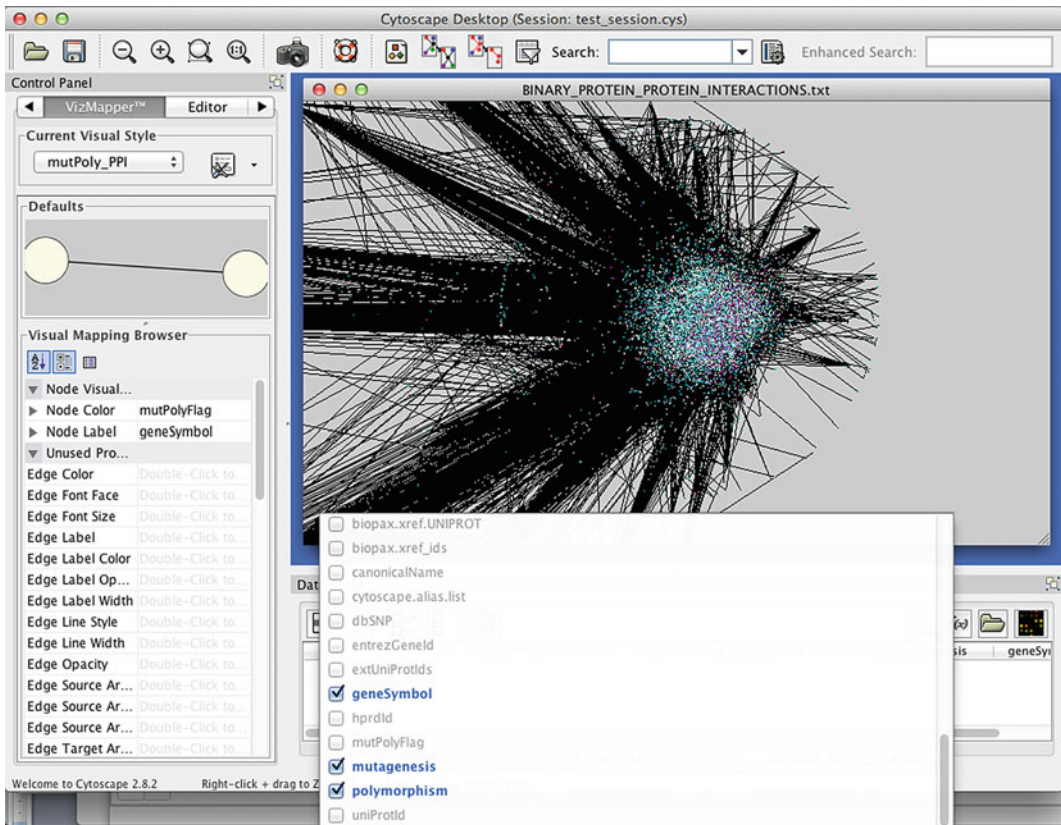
Cytoscape Desktop (Session: test_session.cys)

Search:

Enhanced Search:

Control Panel

VizMapper™ Editor

Current Visual Style

mutPoly_PPI

Defaults

Visual Mapping Browser

Node Visual...
Node Color mutPolyFlag
Node Label geneSymbol
Unused Pro...
Edge Color Double-Click to...
Edge Font Face Double-Click to...
Edge Font Size Double-Click to...
Edge Label Double-Click to...
Edge Label Color Double-Click to...
Edge Label Op... Double-Click to...
Edge Label Width Double-Click to...
Edge Line Style Double-Click to...
Edge Line Width Double-Click to...
Edge Opacity Double-Click to...
Edge Source Ar... Double-Click to...
Edge Source Ar... Double-Click to...
Edge Source Ar... Double-Click to...
Edge Target Ar... Double-Click to...

BINARY_PROTEIN_PROTEIN_INTERACTIONS.txt

biopax.xref.UNIPROT
biopax.xref_ids
canonicalName
cytoscape.alias.list
dbSNP
entrezGeneId
extUniProtIds
geneSymbol
hprdId
mutPolyFlag
mutagenesis
polymorphism
uniProtId

Dat

sis geneSy

Welcome to Cytoscape 2.8.2 Right-click + drag to Z